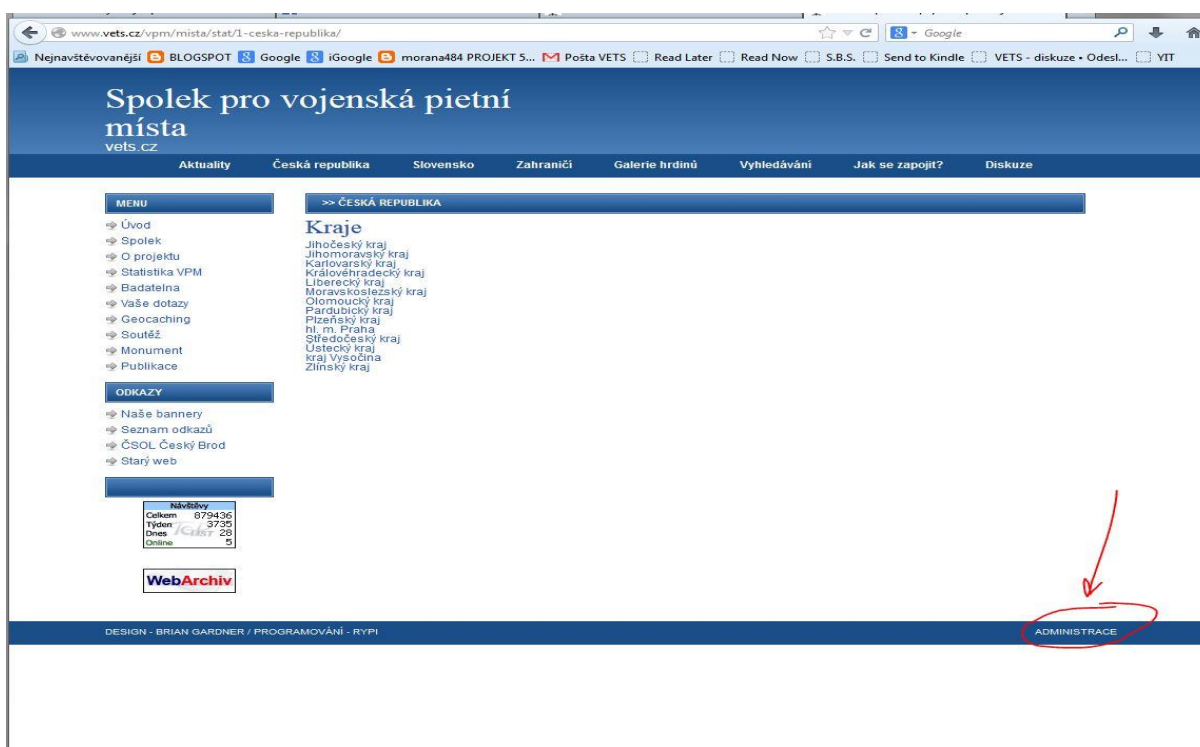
www.vets.cz/vpm/mista/stat/1-ceska-republika/

Google

Nejnavštěvovanější BLOGSPOT Google iGoogle morana484 PROJEKT 5... Pošta VETS Read Later Read Now S.B.S. Send to Kindle VETS - diskuze • Odesl... YIT

Spolek pro vojenská pietní místa
vets.cz

Aktuality Česká republika Slovensko Zahraničí Galerie hrdinů Vyhledávání Jak se zapojit? Diskuze

MENU

Úvod
Spolek
O projektu
Statistika VPM
Badatelna
Vaše dotazy
Geocaching
Soutěž
Monument
Publikace

ODKAZY

Naše bannery
Seznam odkazů
ČSOL Český Brod
Starý web

| Návštěvy | |
|---|---|
| Celkem | 879436 |
| Týden | 3735 |
| Dnes | 28 |
| Online | 5 |

WebArchiv

>> ČESKÁ REPUBLIKA

Kraje
Jihočeský kraj
Jihomoravský kraj
Karlovarský kraj
Královéhradecký kraj
Liberecký kraj
Moravskoslezský kraj
Olomoucký kraj
Pardubický kraj
Plzeňský kraj
hl. m. Praha
Středočeský kraj
Ústecký kraj
kraj Vysočina
Zlínský kraj

DESIGN - BRIAN GARDNER / PROGRAMOVÁNÍ - RYPI

ADMINISTRACE